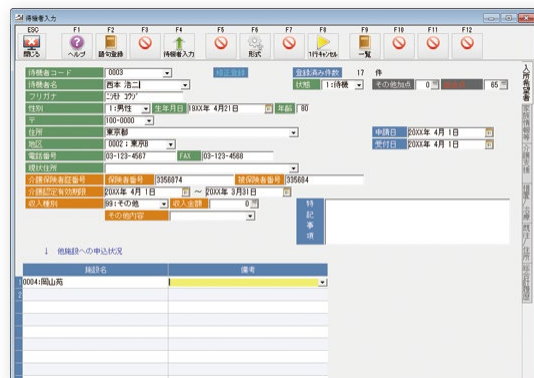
待機者入力

ESC 閉じる
F1 ヘルプ
F2 願勾登録
F3
F4 待機者入力
F5
F6 形式
F7
F8 1行キャンセル
F9 一覧
F10
F11
F12

待機者コード 0003
修正登録
登録済み件数 17 件
待機者名 西本 浩二
状態 1:待機
その他加点 0
65
フリガナ ニシモト コウジ
性別 1:男性
生年月日 19XX年 4月21日
年齢 80
〒 100-0000
住所 東京都
地区 0002:東京B
電話番号 03-123-4567
FAX 03-123-4568
現住居所
介護保険者証番号
保険者番号 3356074
被保険者番号 3356084
介護認定有効期限 20XX年 4月 1日 〜 20XX年 3月31日
収入種別 99:その他
収入金額 0
その他内容
申請日 20XX年 4月 1日
受付日 20XX年 4月 1日
特記事項

1 他施設への申込状況

| | 施設名 | 備考 |
|---|---|---|
| 1 | 0004:岡山苑 | |
| 2 | | |
| 3 | | |
| 4 | | |
| 5 | | |
| 6 | | |
| 7 | | |

入所希望者